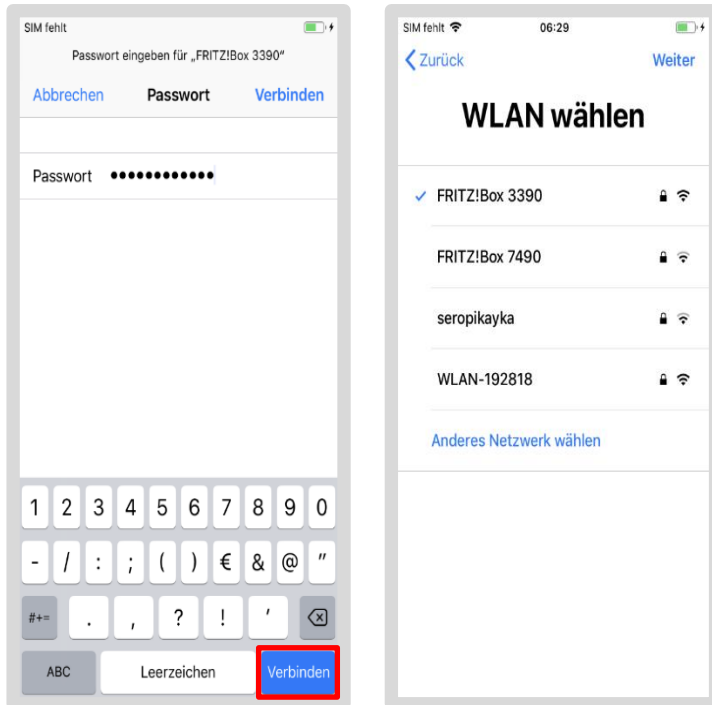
SIM fehlt

Passwort eingeben für „FRITZ!Box 3390"

Abbrechen Passwort Verbinden

Passwort ••••••••••••

1 2 3 4 5 6 7 8 9 0

- / : ; ( ) € & @ "

#+= . , ? ! '

ABC Leerzeichen Verbinden

SIM fehlt 06:29

Zurück Weiter

WLAN wählen

✓ FRITZ!Box 3390

FRITZ!Box 7490

seropikayka

WLAN-192818

Anderes Netzwerk wählen